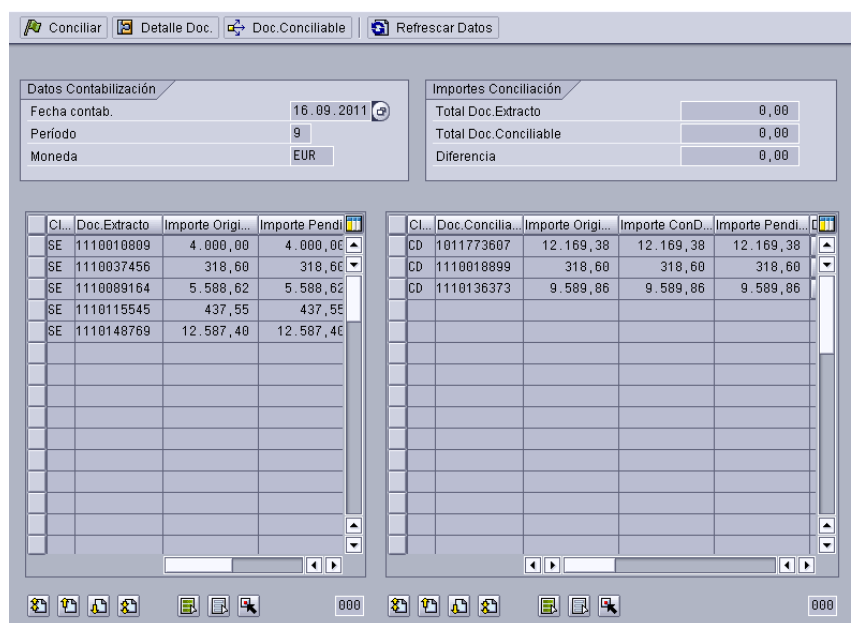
Conciliar | Detalle Doc. | Doc.Conciliable | Refrescar Datos

Datos Contabilización

Fecha contab. 16.09.2011

Período 9

Moneda EUR

Importes Conciliación

Total Doc.Extracto 0,00

Total Doc.Conciliable 0,00

Diferencia 0,00

| Cl... | Doc.Extracto | Importe Origi... | Importe Pendi |
|---|---|---|---|
| SE | 1110010809 | 4.000,00 | 4.000,0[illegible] |
| SE | 1110037456 | 318,60 | 318,6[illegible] |
| SE | 1110089164 | 5.588,62 | 5.588,62 |
| SE | 1110115545 | 437,55 | 437,55 |
| SE | 1110148769 | 12.587,40 | 12.587,4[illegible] |

| Cl... | Doc.Concilia... | Importe Origi... | Importe ConD... | Importe Pendi... |
|---|---|---|---|---|
| CD | 1011773607 | 12.169,38 | 12.169,38 | 12.169,38 |
| CD | 1110018899 | 318,60 | 318,60 | 318,60 |
| CD | 1110136373 | 9.589,86 | 9.589,86 | 9.589,86 |

000

000